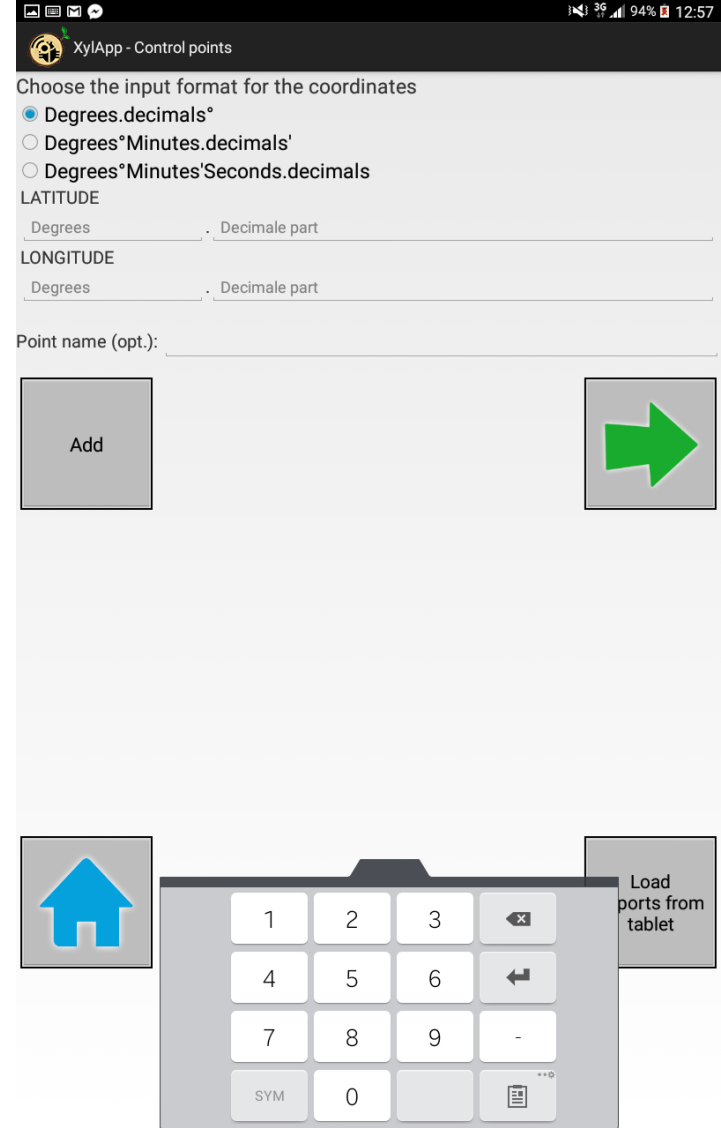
3G 94% 12:57

XylApp - Control points

Choose the input format for the coordinates
Degrees.decimals°
Degrees°Minutes.decimals'
Degrees°Minutes'Seconds.decimals

LATITUDE
Degrees . Decimale part

LONGITUDE
Degrees . Decimale part

Point name (opt.):

Add

Load
ports from
tablet

1 2 3
4 5 6
7 8 9 -
SYM 0